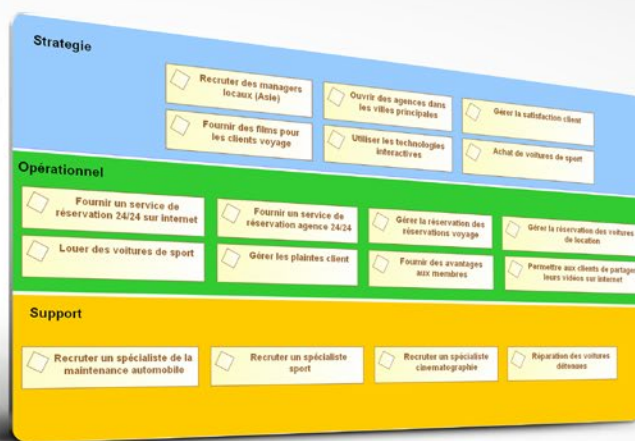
Strategie

Recruter des managers locaux (Asie)

Ouvrir des agences dans les villes principales

Gérer la satisfaction client

Fournir des films pour les clients voyage

Utiliser les technologies interactives

Achat de voitures de sport

Opérationnel

Fournir un service de réservation 24/24 sur internet

Fournir un service de réservation agence 24/24

Gérer la réservation des réservations voyage

Gérer la réservation des voitures de location

Louer des voitures de sport

Gérer les plaintes client

Fournir des avantages aux membres

Permettre aux clients de partager leurs vidéos sur internet

Support

Recruter un spécialiste de la maintenance automobile

Recruter un spécialiste sport

Recruter un spécialiste cinematographie

Réparation des voitures détenues